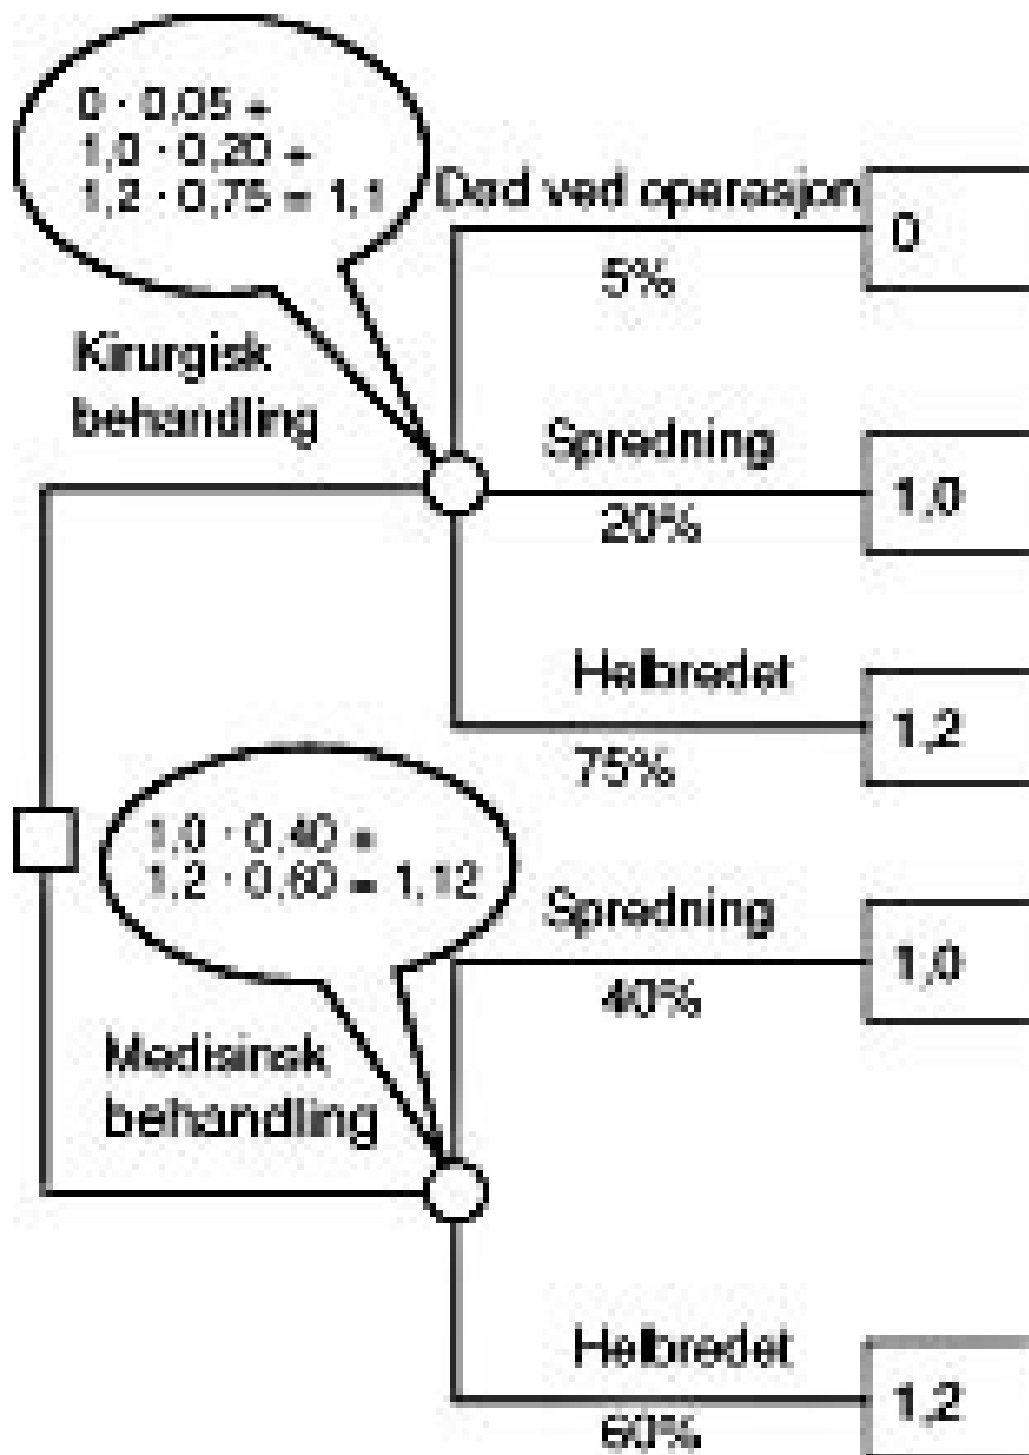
$0 \cdot 0{,}05 +$
$1{,}0 \cdot 0{,}20 +$
$1{,}2 \cdot 0{,}75 = 1{,}1$

Død ved operasjon
5%
0

Kirurgisk behandling

Spredning
20%
1,0

Helbredet
75%
1,2

$1{,}0 \cdot 0{,}40 +$
$1{,}2 \cdot 0{,}60 = 1{,}12$

Spredning
40%
1,0

Medisinsk behandling

Helbredet
60%
1,2